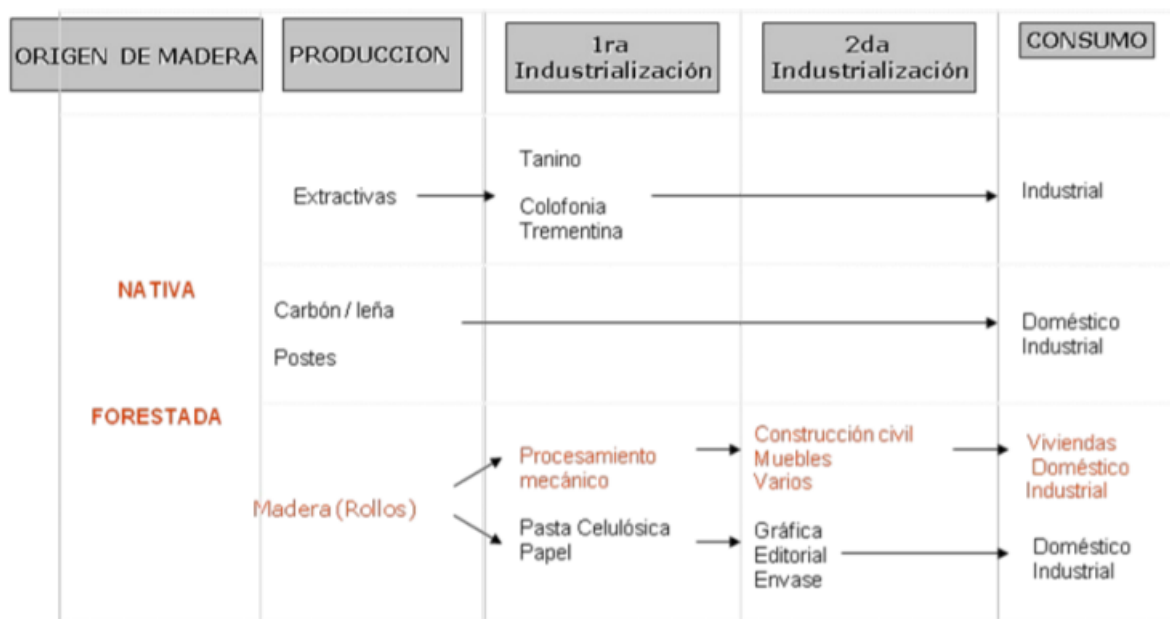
| ORIGEN DE MADERA | PRODUCCION | 1ra Industrialización | 2da Industrialización | CONSUMO |
|---|---|---|---|---|
| | Extractivas | Tanino<br>Colofonia<br>Trementina | | Industrial |
| NATIVA | Carbón / leña<br>Postes | | | Doméstico<br>Industrial |
| FORESTADA | Madera (Rollos) | Procesamiento mecánico | Construcción civil<br>Muebles<br>Varios | Viviendas<br>Doméstico<br>Industrial |
| | | Pasta Celulósica<br>Papel | Gráfica<br>Editorial<br>Envase | Doméstico<br>Industrial |